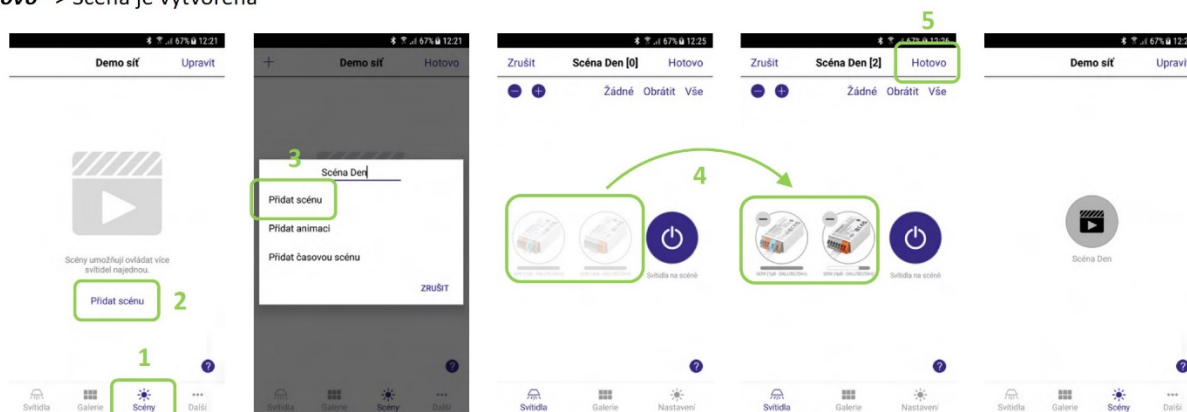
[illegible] > Scéna je vytvořena

12:21
Demo síť
Upravit
Scény umožňují ovládat více svítidel najednou.
Přidat scénu
2
1
Svítidla
Galerie
Scény
Další

12:21
+
Demo síť
Hotovo
3
Scéna Den
Přidat scénu
Přidat animaci
Přidat časovou scénu
ZRUŠIT
Svítidla
Galerie
Scény
Další

12:25
Zrušit
Scéna Den [0]
Hotovo
Žádné
Obrátit
Vše
4
Svítidla na scéně
Svítidla
Galerie
Nastavení

5
Zrušit
Scéna Den [2]
Hotovo
Žádné
Obrátit
Vše
Svítidla na scéně
Svítidla
Galerie
Nastavení

Demo síť
Upravi
Scéna Den
Svítidla
Galerie
Scény
Další